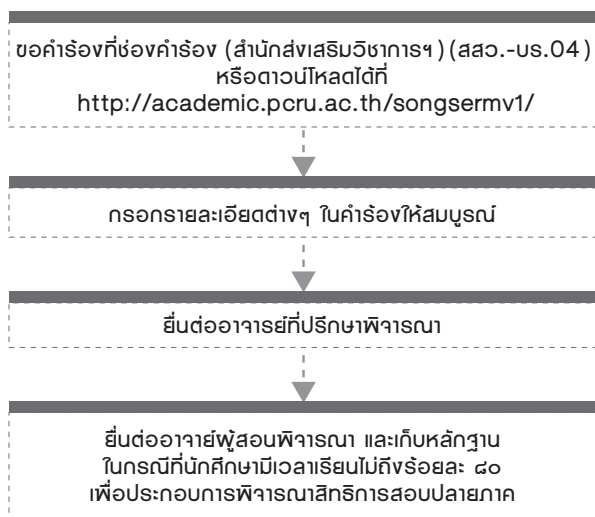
ขอคำร้องที่ช่องคำร้อง (สำนักส่งเสริมวิชาการฯ) (สสว.-บร.04) หรือดาวน์โหลดได้ที่ http://academic.pcru.ac.th/songsermv1/

กรอกรายละเอียดต่างๆ ในคำร้องให้สมบูรณ์

ยื่นต่ออาจารย์ที่ปรึกษาพิจารณา

ยื่นต่ออาจายผู้สอนพิจารณา และเก็บหลักฐาน ในกรณีที่นักศึกษามีเวลาเรียนไม่ถึงร้อยละ ๘๐ เพื่อประกอบการพิจารณาสิทธิการสอบปลายภาค